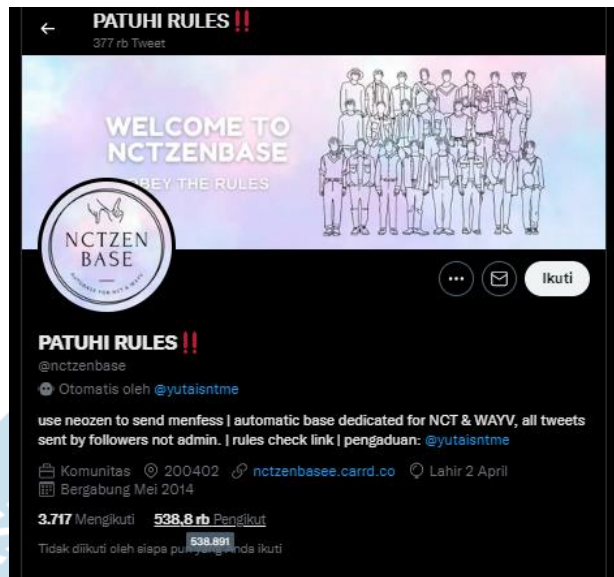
PATUHI RULES ‼️
377 rb Tweet

WELCOME TO NCTZENBASE
OBEY THE RULES

NCTZEN BASE
AUTOBASE FOR NCT & WAYV

Ikuti

PATUHI RULES ‼️
@nctzenbase
Otomatis oleh @yutaisntme

use neozen to send menfess | automatic base dedicated for NCT & WAYV, all tweets sent by followers not admin. | rules check link | pengaduan: @yutaisntme

Komunitas 200402 nctzenbasee.carrd.co Lahir 2 April
Bergabung Mei 2014

3.717 Mengikuti 538,8 rb Pengikut
538.891
Tidak diikuti oleh siapa pun yang Anda ikuti